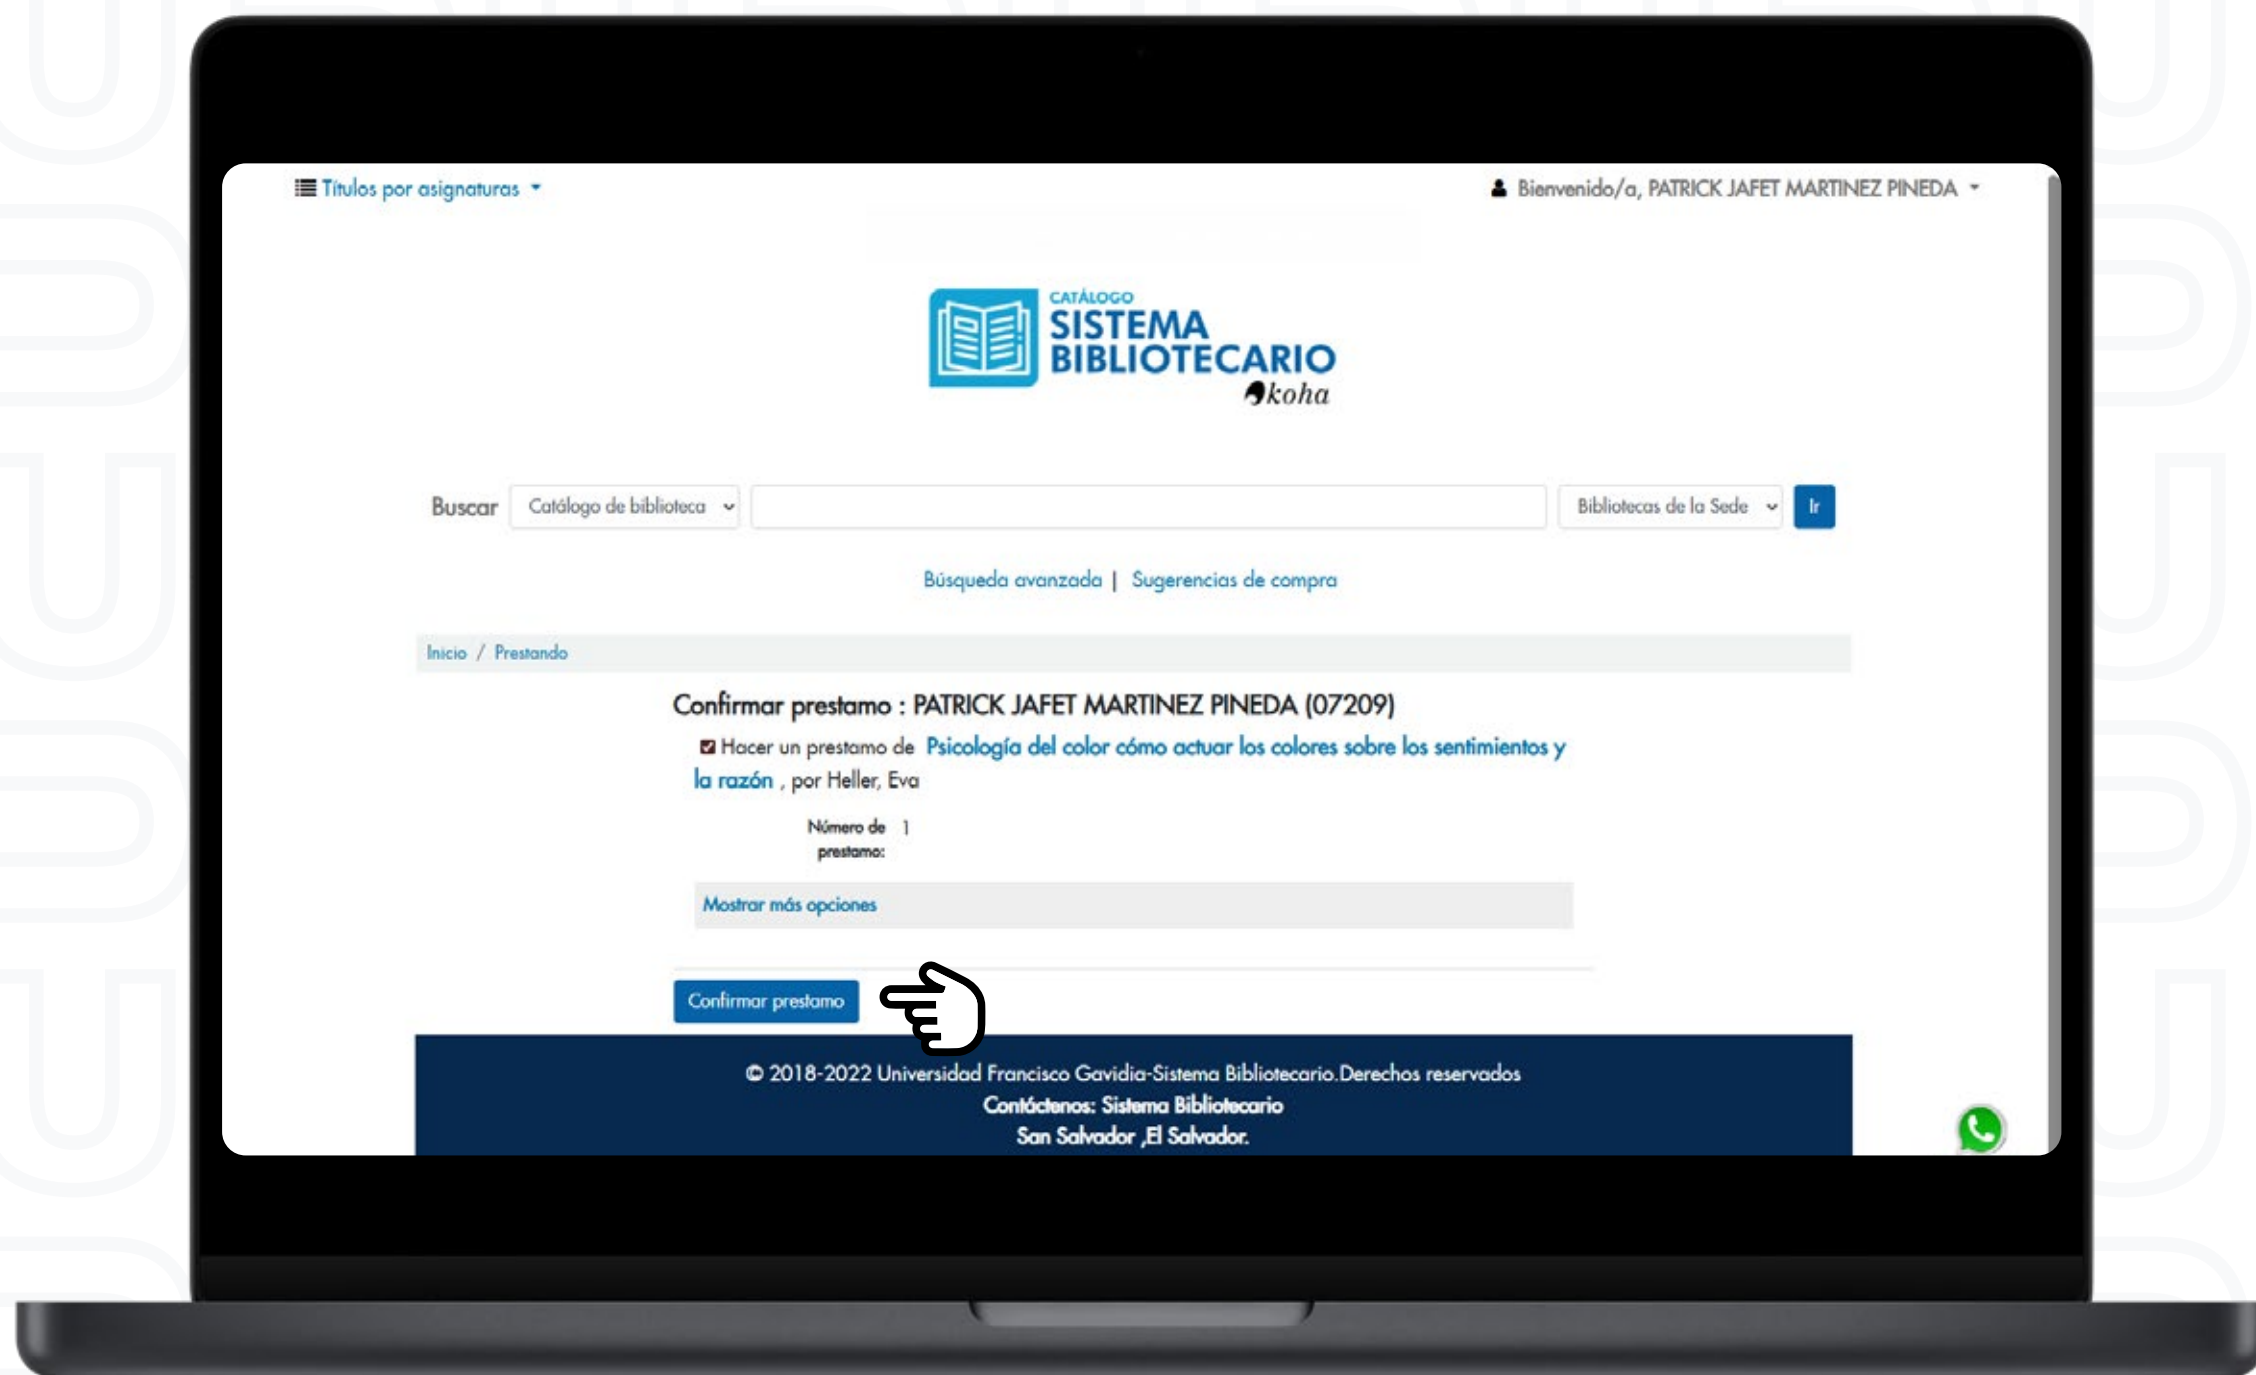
Títulos por asignaturas

Bienvenido/a, PATRICK JAFET MARTINEZ PINEDA

CATÁLOGO
SISTEMA
BIBLIOTECARIO
koha

Buscar Catálogo de biblioteca Bibliotecas de la Sede Ir

Búsqueda avanzada | Sugerencias de compra

Inicio / Prestando

Confirmar prestamo : PATRICK JAFET MARTINEZ PINEDA (07209)

Hacer un prestamo de Psicología del color cómo actuar los colores sobre los sentimientos y la razón , por Heller, Eva

Número de prestamo: 1

Mostrar más opciones

Confirmar prestamo

© 2018-2022 Universidad Francisco Gavidia-Sistema Bibliotecario.Derechos reservados
Contáctenos: Sistema Bibliotecario
San Salvador ,El Salvador.